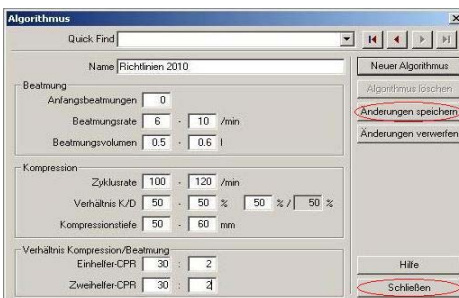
Algorithmus

Quick Find

Name Richtlinien 2010

Neuer Algorithmus

Algorithmus löschen

Änderungen speichern

Änderungen verwerfen

Beatmung

Anfangsbeatmungen 0

Beatmungsrate 6 - 10 /min

Beatmungsvolumen 0.5 - 0.6 l

Kompression

Zyklusrate 100 - 120 /min

Verhältnis K/D 50 - 50 % 50 % / 50 %

Kompressionstiefe 50 - 60 mm

Verhältnis Kompression/Beatmung

Einhelfer-CPR 30 : 2

Zweihelfer-CPR 30 : 2

Hilfe

Schließen